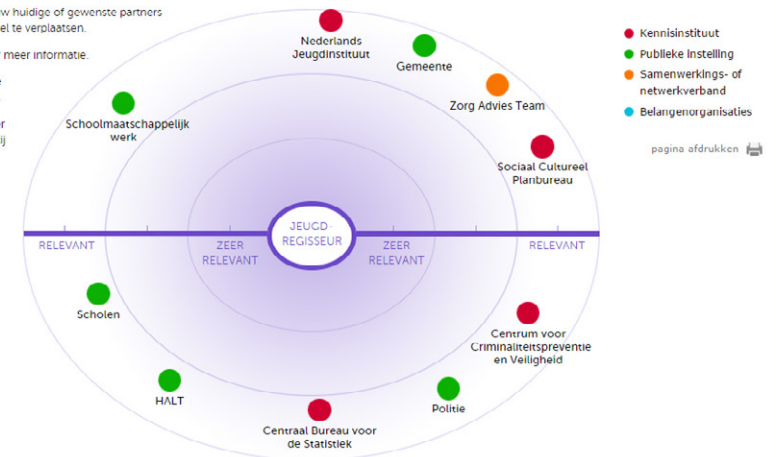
w huidige of gewenste partners
el te verplaatsen.

f meer informatie.

e
r
ij

Nederlands Jeugdinstituut

Gemeente

Zorg Advies Team

Schoolmaatschappelijk werk

Sociaal Cultureel Planbureau

RELEVANT

ZEER RELEVANT

JEUGD REGISSEUR

ZEER RELEVANT

RELEVANT

Scholen

Centrum voor Criminaliteitspreventie en Veiligheid

HALT

Politie

Centraal Bureau voor de Statistiek

Kennisinstituut
Publieke Instelling
Samenwerkings- of netwerkverband
Belangenorganisaties

pagina afdrukken